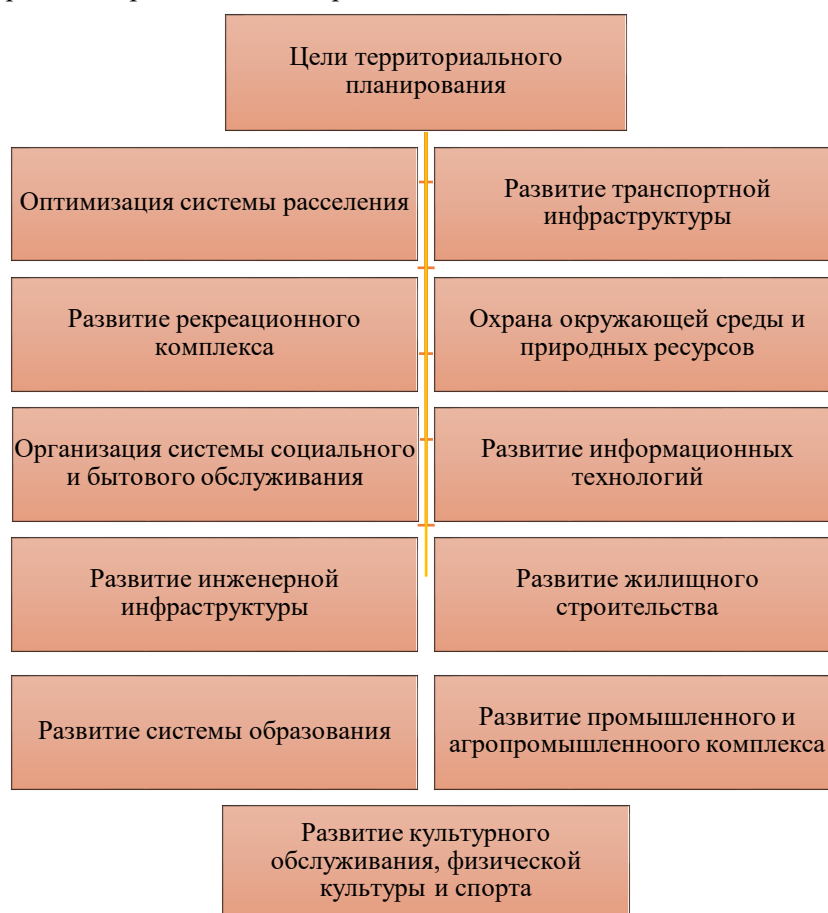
Цели территориального планирования

Оптимизация системы расселения

Развитие транспортной инфраструктуры

Развитие рекреационного комплекса

Охрана окружающей среды и природных ресурсов

Организация системы социального и бытового обслуживания

Развитие информационных технологий

Развитие инженерной инфраструктуры

Развитие жилищного строительства

Развитие системы образования

Развитие промышленного и агропромышленноого комплекса

Развитие культурного обслуживания, физической культуры и спорта